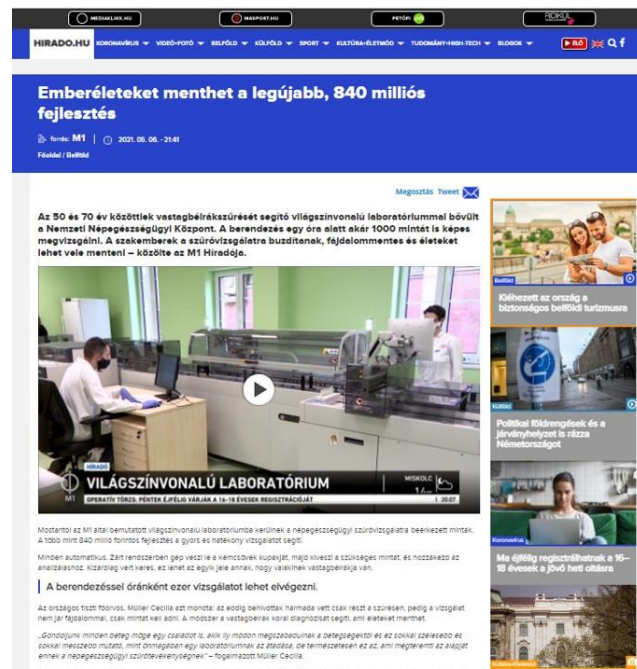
MEDIAKLIKK.HU | M4SPORT.HU | PETŐFI | RÁDIÓ

HIRADO.HU KORONAVÍRUS ▾ VIDEÓ+FOTÓ ▾ BELFÖLD ▾ KÜLFÖLD ▾ SPORT ▾ KULTÚRA+ÉLETMÓD ▾ TUDOMÁNY+HIGH-TECH ▾ BLOGOK ▾ ÉLŐ

Emberéleteket menthet a legújabb, 840 milliós fejlesztés

forrás: M1 | 2021. 05. 06. - 21:41

Főoldal / Belföld

Megosztás Tweet

Az 50 és 70 év közöttiek vastagbélrákszűrését segítő világszínvonalú laboratóriummal bővült a Nemzeti Népegészségügyi Központ. A berendezés egy óra alatt akár 1000 mintát is képes megvizsgálni. A szakemberek a szűrővizsgálatra buzdítanak, fájdalommentes és életeket lehet vele menteni – közölte az M1 Híradója.

HÍRADÓ
VILÁGSZÍNVONALÚ LABORATÓRIUM
MISKOLC
M1
OPERATÍV TÖRZS: PÉNTEK ÉJFÉLIG VÁRJÁK A 16–18 ÉVESEK REGISZTRÁCIÓJÁT
20:07

Mostantól az M1 által bemutatott világszínvonalú laboratóriumba kerülnek a népegészségügyi szűrővizsgálatra beérkezett minták. A több mint 840 millió forintos fejlesztés a gyors és hatékony vizsgálatot segíti.

Minden automatikus. Zárt rendszerben gép veszi le a kémcsövek kupakját, majd kiveszi a szükséges mintát, és hozzákeszi az analizálashoz. Kizárólag vért keres, ez lehet az egyik jele annak, hogy valakinek vastagbélrákja van.

A berendezéssel óránként ezer vizsgálatot lehet elvégezni.

Az országos tisztifőorvos, Müller Cecília azt mondta: az eddig behívottak harmada vett csak részt a szűrésen, pedig a vizsgálat nem jár fájdalommal, csak mintát kell adni. A módszer a vastagbélrák korai diagnózisát segíti, ami életeket menthet.

„Gondoljunk minden beteg mögé egy családot is, akik így módon megszabadulnak a betegségektől és az sokkal szélesebb és sokkal messzebb mutató, mint önmagában egy laboratóriumnak az átadása, de természetesen ez az, ami megteremti az alapját ennek a népegészségügyi szűrőtevékenységnek" – fogalmazott Müller Cecília.

Belföld
Kiéhezett az ország a biztonságos belföldi turizmusra

Külföld
Politikai földrengések és a járványhelyzet is rázza Németországot

Koronavírus
Ma éjfélig regisztrálhatnak a 16–18 évesek a jövő heti oltásra

Kultúra+Életmód